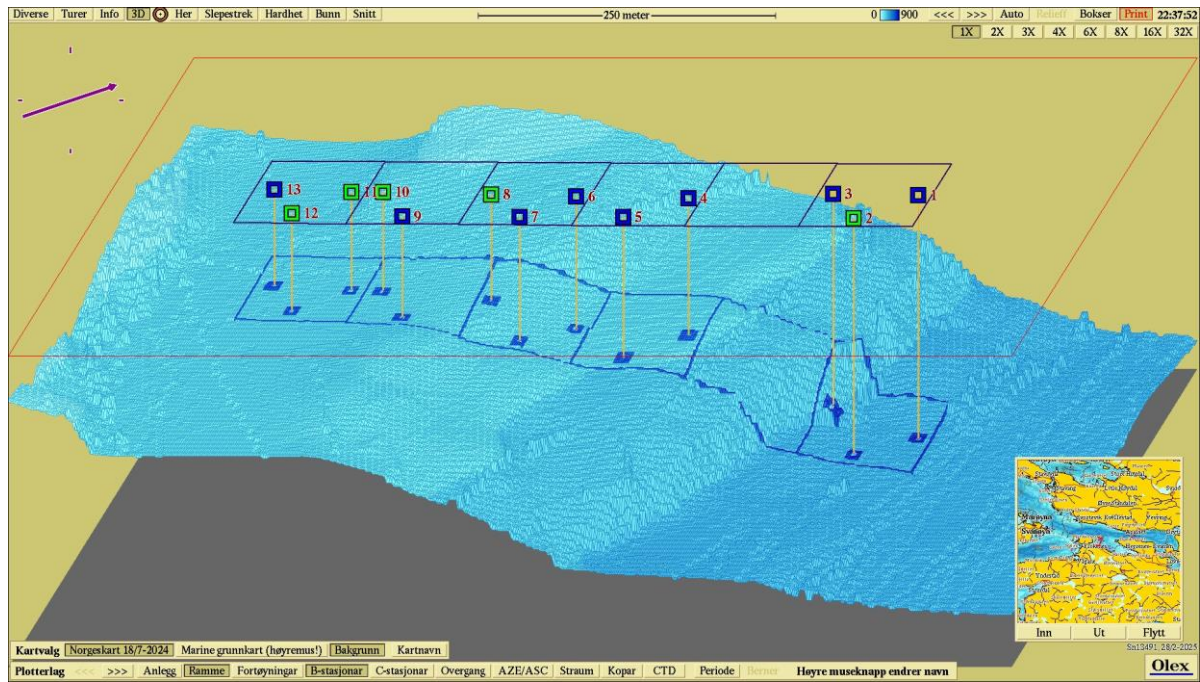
Diverse Turer Info 3D Her Slepestrek Hardhet Bunn Snitt

250 meter

0 900 <<< >>> Auto Relieff Bokser Print 22:37:52

1X 2X 3X 4X 6X 8X 16X 32X

13 11 10 8 6 4 3 1
12 9 7 5 2

Inn Ut Flytt

Sn13491 28/2-2025

Kartvalg Norgeskart 18/7-2024 Marine grunnkart (høyremus!) Bakgrunn Kartnavn

Plotterlag <<< >>> Anlegg Ramme Fortøyningar B-stasjonar C-stasjonar Overgang AZE/ASC Straum Kopar CTD Periode Berner Høyre museknapp endrer navn

Olex